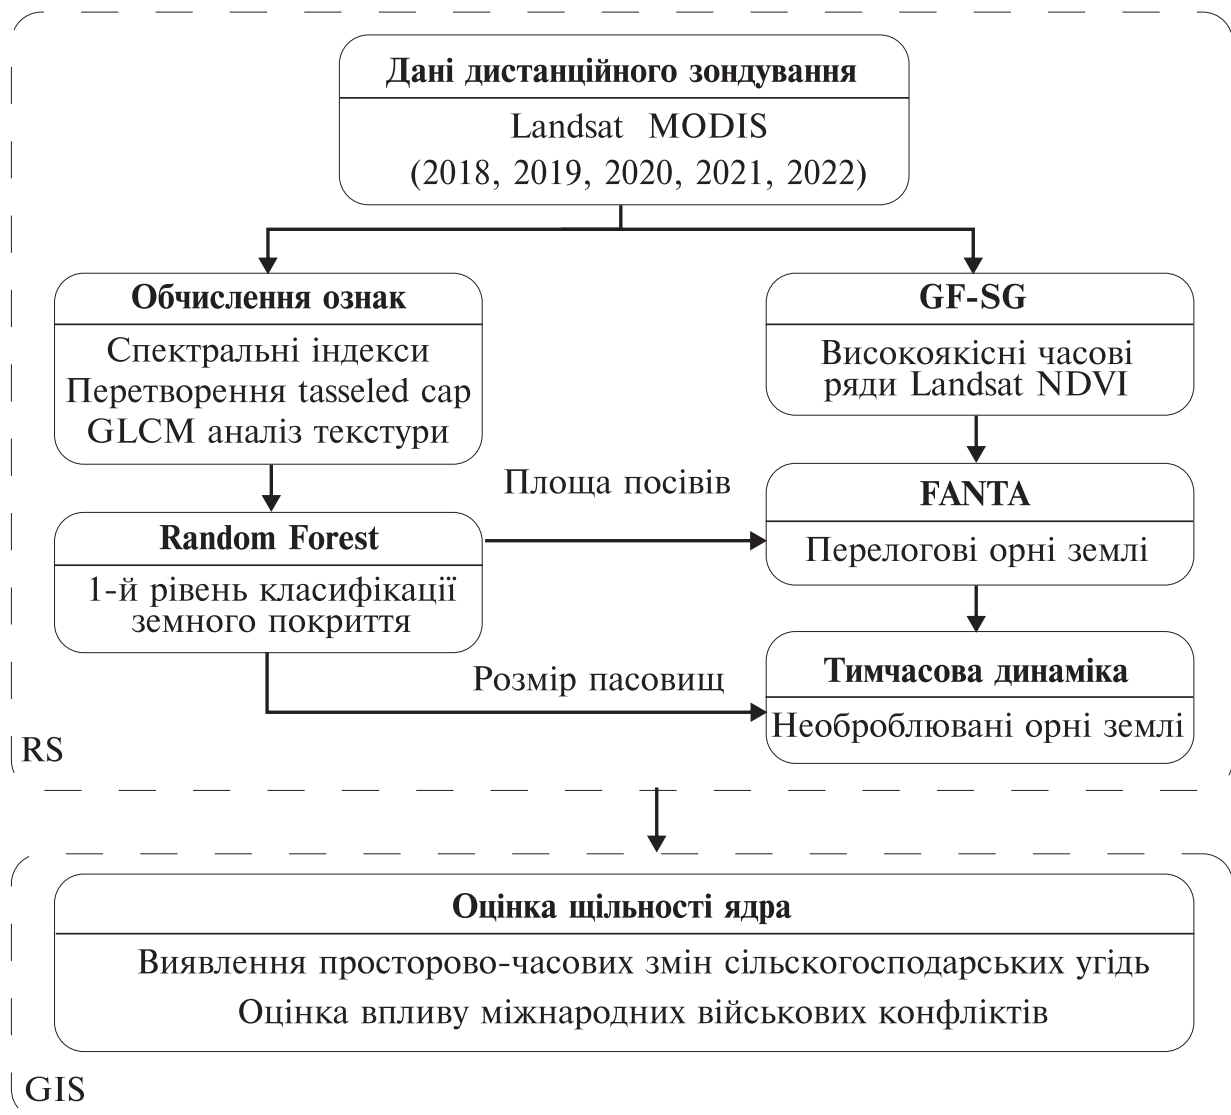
Дані дистанційного зондування

Landsat MODIS

(2018, 2019, 2020, 2021, 2022)

Обчислення ознак

Спектральні індекси

Перетворення tasseled cap

GLCM аналіз текстури

GF-SG

Високоякісні часові ряди Landsat NDVI

Площа посівів

FANTA

Перелогові орні землі

Random Forest

1-й рівень класифікації земного покриття

Розмір пасовищ

Тимчасова динаміка

Необроблювані орні землі

RS

Оцінка щільності ядра

Виявлення просторово-часових змін сільськогосподарських угідь

Оцінка впливу міжнародних військових конфліктів

GIS